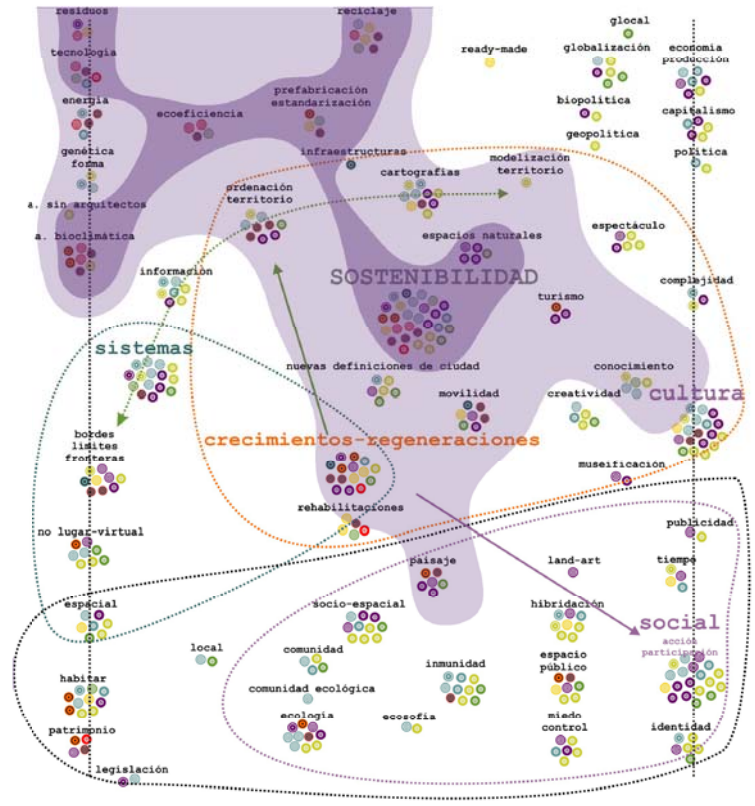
residuos
reciclaje
glocal
ready-made
globalización
economía
producción
tecnología
energía
prefabricación
estandarización
ecoeficiencia
biopolítica
capitalismo
genética
forma
geopolítica
política
infraestructuras
modelización
territorio
cartografías
ordenación
territorio
a. sin arquitectos
a. bioclimática
espacios naturales
espectáculo
información
SOSTENIBILIDAD
complejidad
turismo
sistemas
nuevas definiciones de ciudad
conocimiento
movilidad
creatividad
cultura
bordes
límites
fronteras
crecimientos-regeneraciones
museificación
rehabilitaciones
no lugar-virtual
publicidad
land-art
tiempo
paisaje
espacial
socio-espacial
hibridación
social
acción
participación
local
comunidad
espacio
público
inmunidad
comunidad ecológica
habitar
ecología
ecosofía
miedo
control
identidad
patrimonio
legislación